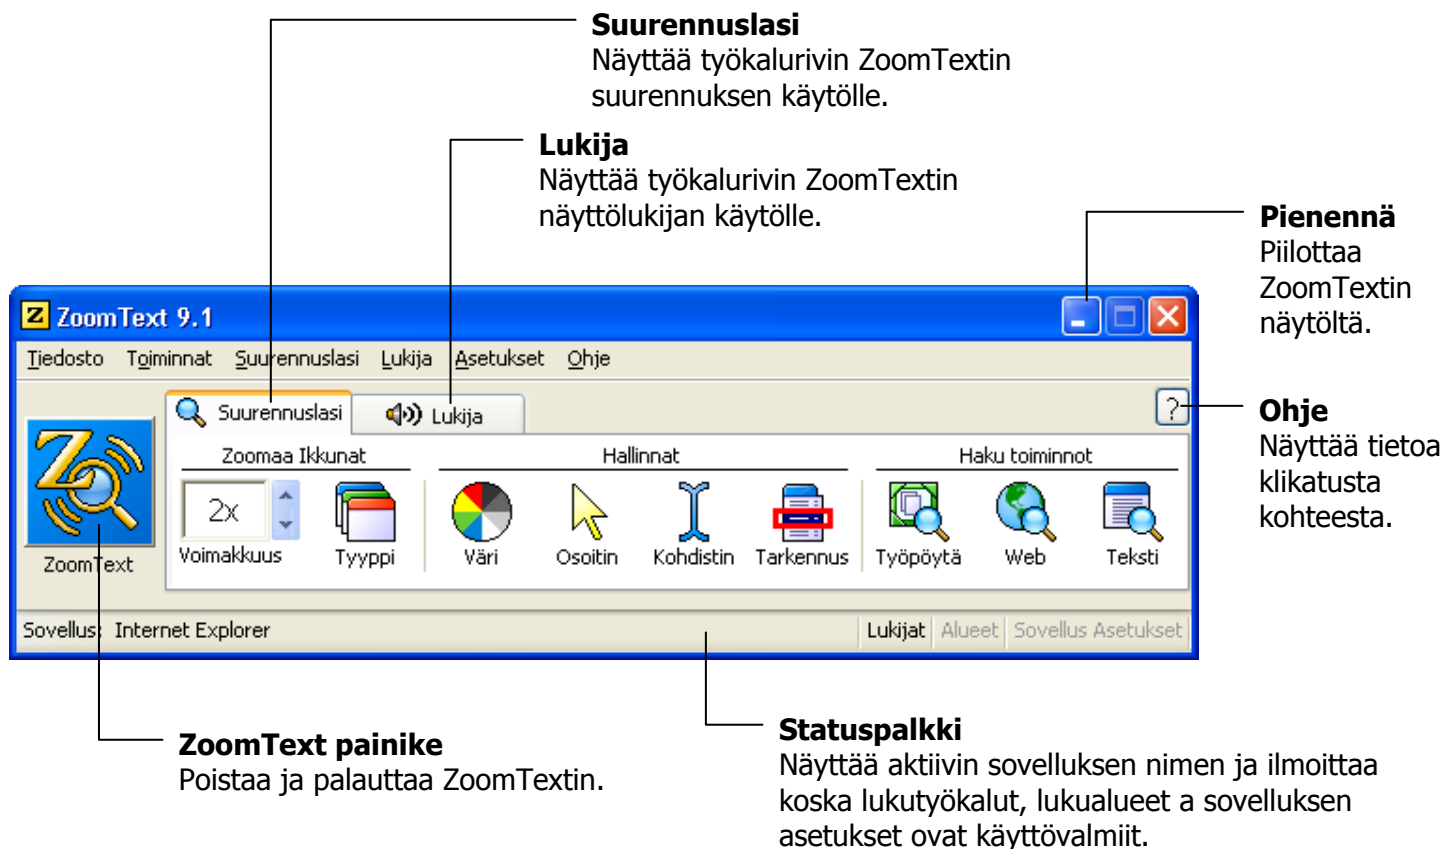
**Suurennuslasi**
Näyttää työkalurivin ZoomTextin suurennuksen käytölle.

**Lukija**
Näyttää työkalurivin ZoomTextin näyttölukijan käytölle.

**Pienennä**
Piilottaa ZoomTextin näytöltä.

ZoomText 9.1

Tiedosto Toiminnat Suurennuslasi Lukija Asetukset Ohje

Suurennuslasi Lukija ?

**Ohje**
Näyttää tietoa klikatusta kohteesta.

Zoomaa Ikkunat Hallinnat Haku toiminnot

ZoomText 2x Voimakkuus Tyyppi Väri Osoitin Kohdistin Tarkennus Työpöytä Web Teksti

Sovellus: Internet Explorer Lukijat Alueet Sovellus Asetukset

**ZoomText painike**
Poistaa ja palauttaa ZoomTextin.

**Statuspalkki**
Näyttää aktiivin sovelluksen nimen ja ilmoittaa koska lukutyökalut, lukualueet a sovelluksen asetukset ovat käyttövalmiit.